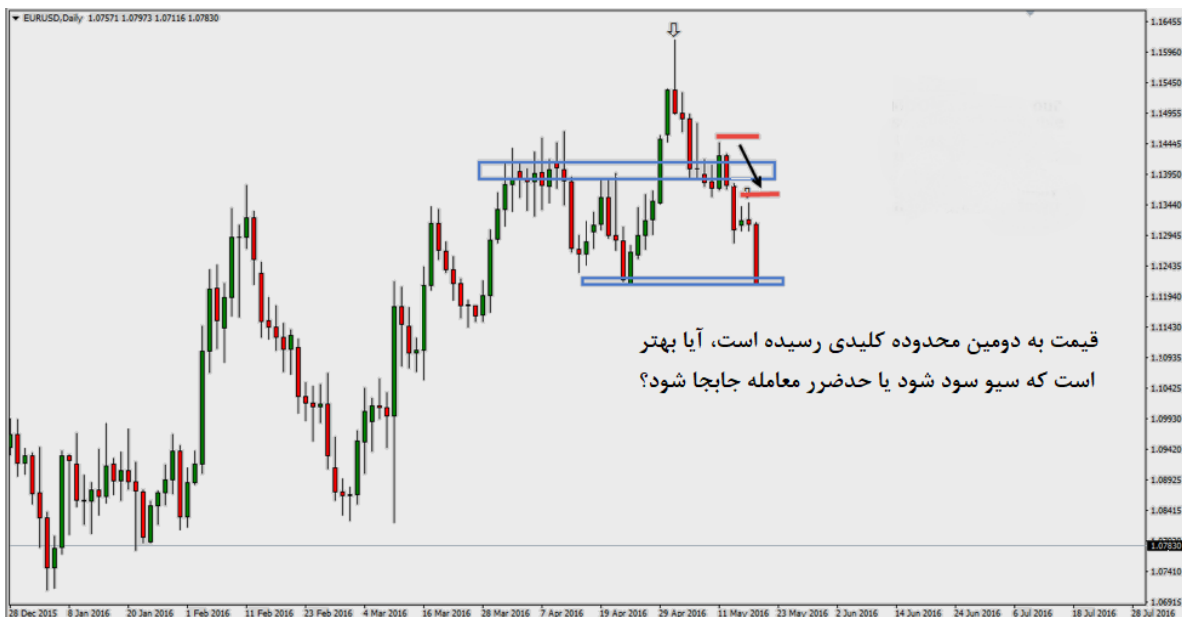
EURUSD,Daily 1.07571 1.07973 1.07116 1.07830

1.16455
1.15960
1.15450
1.14955
1.14445
1.13950
1.13440
1.12945
1.12435
1.11940
1.11430
1.10935
1.10425
1.09930
1.09420
1.08925
1.08415
1.07830
1.07410

28 Dec 2015 8 Jan 2016 20 Jan 2016 1 Feb 2016 11 Feb 2016 23 Feb 2016 4 Mar 2016 16 Mar 2016 28 Mar 2016 7 Apr 2016 19 Apr 2016 29 Apr 2016 11 May 2016 23 May 2016 2 Jun 2016 14 Jun 2016 24 Jun 2016 6 Jul 2016 18 Jul 2016 28 Jul 2016

قیمت به دومین محدوده کلیدی رسیده است، آیا بهتر است که سیو سود شود یا حدضرر معامله جابجا شود؟